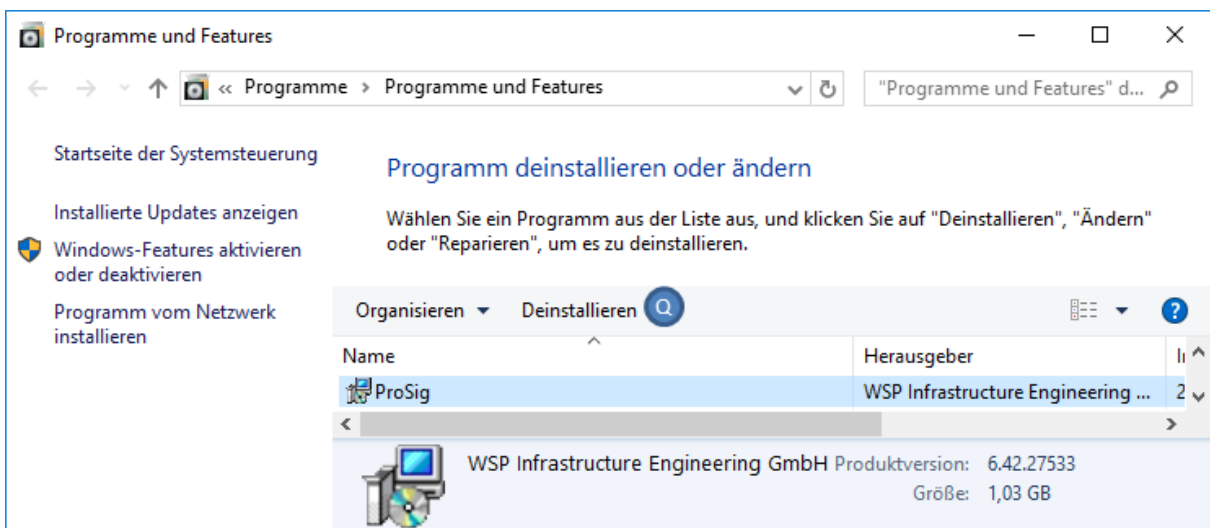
Programme und Features

« Programme › Programme und Features

"Programme und Features" d...

Startseite der Systemsteuerung

Installierte Updates anzeigen

Windows-Features aktivieren oder deaktivieren

Programm vom Netzwerk installieren

Programm deinstallieren oder ändern

Wählen Sie ein Programm aus der Liste aus, und klicken Sie auf "Deinstallieren", "Ändern" oder "Reparieren", um es zu deinstallieren.

Organisieren ▾ Deinstallieren Q

| Name | Herausgeber | I |
|---|---|---|
| ProSig | WSP Infrastructure Engineering ... | 2 |

WSP Infrastructure Engineering GmbH Produktversion: 6.42.27533
Größe: 1,03 GB